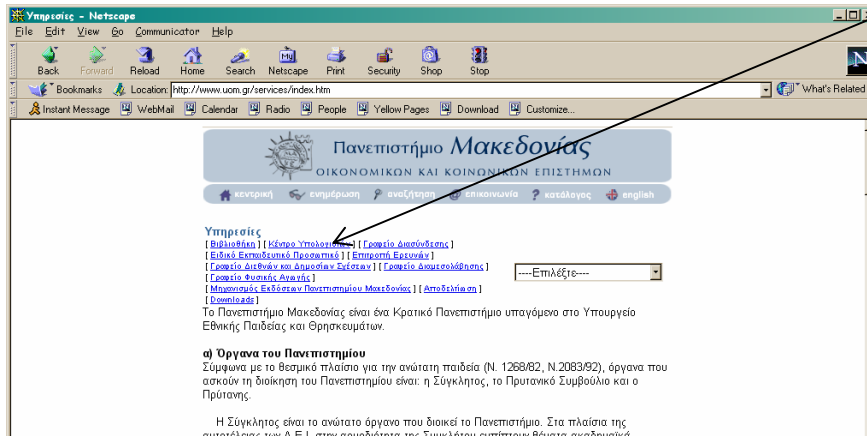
Υπηρεσίες - Netscape

File Edit View Go Communicator Help

Back Forward Reload Home Search Netscape Print Security Shop Stop

Bookmarks Location: http://www.uom.gr/services/index.htm What's Related

Instant Message WebMail Calendar Radio People Yellow Pages Download Customize...

Πανεπιστήμιο Μακεδονίας
ΟΙΚΟΝΟΜΙΚΩΝ ΚΑΙ ΚΟΙΝΩΝΙΚΩΝ ΕΠΙΣΤΗΜΩΝ

κεντρική ενημέρωση αναζήτηση επικοινωνία κατάλογος english

Υπηρεσίες
[ Βιβλιοθήκη ] [ Κέντρο Υπολογιστών ] [ Γραφείο Διασύνδεσης ]
[ Ειδικό Εκπαιδευτικό Προσωπικό ] [ Επιτροπή Ερευνών ]
[ Γραφείο Διεθνών και Δημοσίων Σχέσεων ] [ Γραφείο Διαμεσολάβησης ]
[ Γραφείο Φυσικής Αγωγής ]
[ Μηχανισμός Εκδόσεων Πανεπιστημίου Μακεδονίας ] [ Αποδελτίωση ]
[ Downloads ]

----Επιλέξτε----

Το Πανεπιστήμιο Μακεδονίας είναι ένα Κρατικό Πανεπιστήμιο υπαγόμενο στο Υπουργείο Εθνικής Παιδείας και Θρησκευμάτων.

α) Όργανα του Πανεπιστημίου
Σύμφωνα με το θεσμικό πλαίσιο για την ανώτατη παιδεία (Ν. 1268/82, Ν.2083/92), όργανα που ασκούν τη διοίκηση του Πανεπιστημίου είναι: η Σύγκλητος, το Πρυτανικό Συμβούλιο και ο Πρύτανης.

Η Σύγκλητος είναι το ανώτατο όργανο που διοικεί το Πανεπιστήμιο. Στα πλαίσια της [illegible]